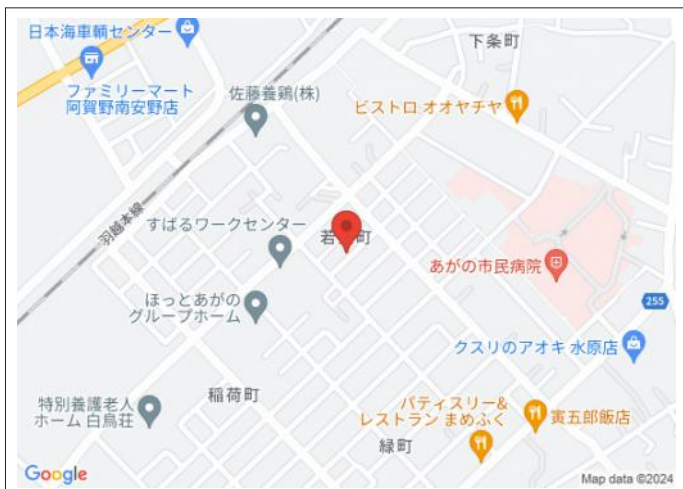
日本海車輌センター

下条町

ファミリーマート
阿賀野南安野店

佐藤養鶏(株)

ビストロ オオヤチャ

羽越本線

すばるワークセンター

若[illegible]町

あがの市民病院

255

ほっとあがの
グループホーム

クスリのアオキ 水原店

稲荷町

特別養護老人
ホーム 白鳥荘

パティスリー&
レストラン まめふく

寅五郎飯店

緑町

Google

Map data ©2024